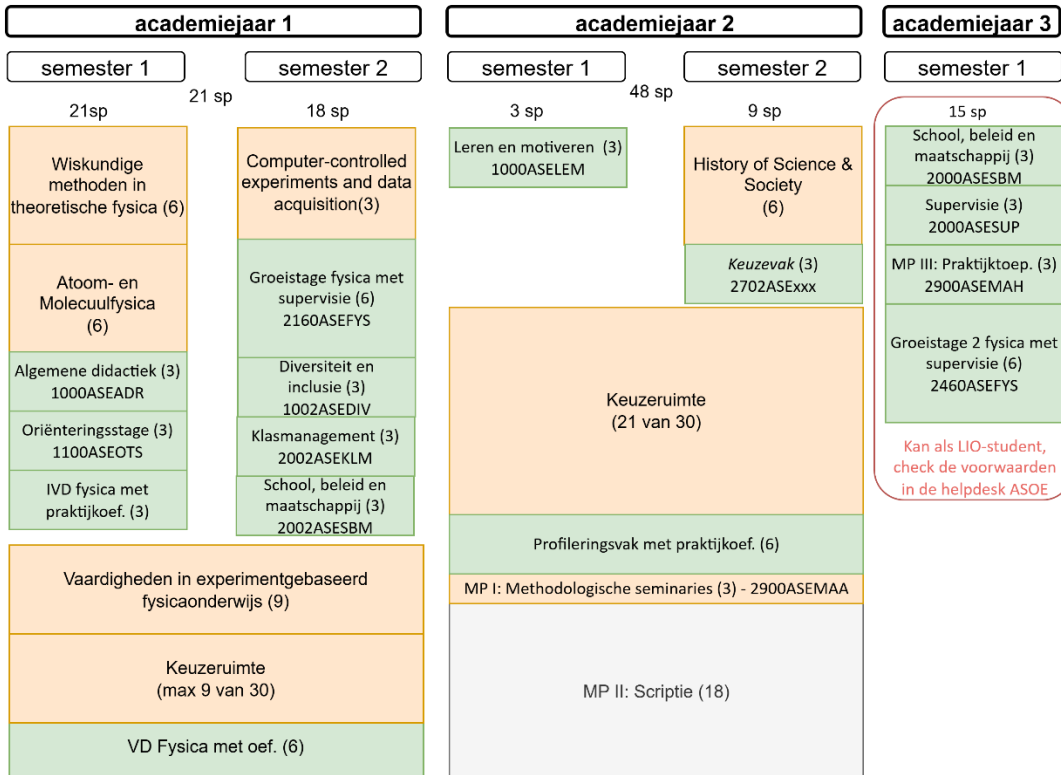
academiejaar 1

semester 1

21sp

21 sp

semester 2

18 sp

Wiskundige methoden in theoretische fysica (6)

Atoom- en Molecuulfysica (6)

Algemene didactiek (3) 1000ASEADR

Oriënteringsstage (3) 1100ASEOTS

IVD fysica met praktijkoef. (3)

Computer-controlled experiments and data acquisition(3)

Groeistage fysica met supervisie (6) 2160ASEFYS

Diversiteit en inclusie (3) 1002ASEDIV

Klasmanagement (3) 2002ASEKLM

School, beleid en maatschappij (3) 2002ASESBM

Vaardigheden in experimentgebaseerd fysicaonderwijs (9)

Keuzeruimte (max 9 van 30)

VD Fysica met oef. (6)

academiejaar 2

semester 1

3 sp

48 sp

semester 2

9 sp

Leren en motiveren (3) 1000ASELEM

History of Science & Society (6)

Keuzevak (3) 2702ASExxx

Keuzeruimte (21 van 30)

Profileringsvak met praktijkoef. (6)

MP I: Methodologische seminaries (3) - 2900ASEMAA

MP II: Scriptie (18)

academiejaar 3

semester 1

15 sp

School, beleid en maatschappij (3) 2000ASESBM

Supervisie (3) 2000ASESUP

MP III: Praktijktoep. (3) 2900ASEMAH

Groeistage 2 fysica met supervisie (6) 2460ASEFYS

Kan als LIO-student, check de voorwaarden in de helpdesk ASOE